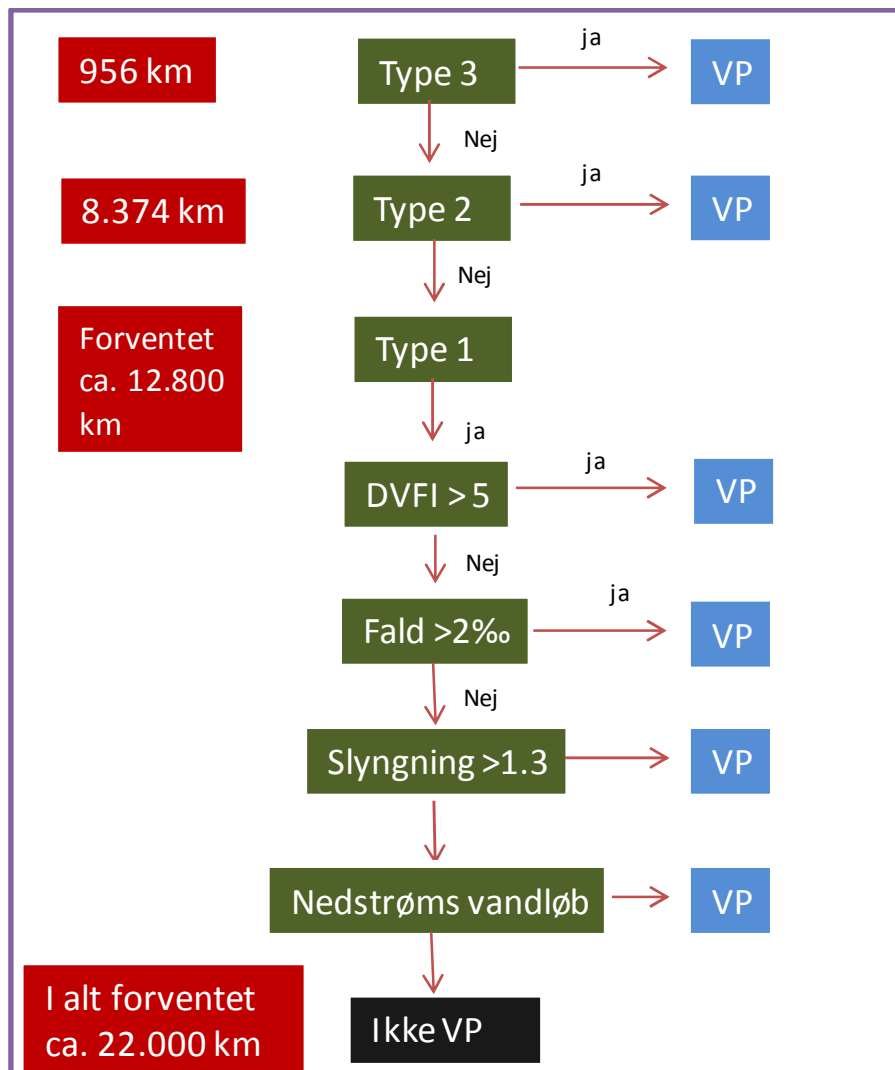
956 km

Type 3

ja

VP

Nej

8.374 km

Type 2

ja

VP

Nej

Forventet ca. 12.800 km

Type 1

ja

DVFI > 5

ja

VP

Nej

Fald >2‰

ja

VP

Nej

Slyngning >1.3

VP

Nedstrøms vandløb

VP

I alt forventet ca. 22.000 km

Ikke VP